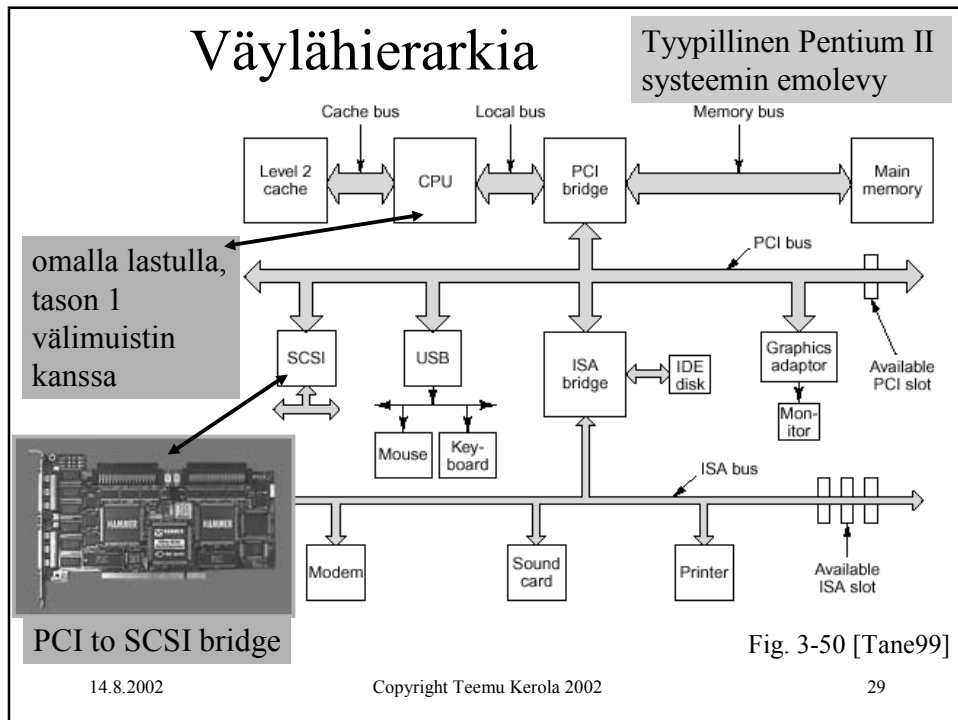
Väylähierarkia

Tyypillinen Pentium II systeemin emolevy

Cache bus

Local bus

Memory bus

Level 2 cache

CPU

PCI bridge

Main memory

omalla lastulla, tason 1 välimuistin kanssa

PCI bus

SCSI

USB

ISA bridge

IDE disk

Graphics adaptor

Available PCI slot

Mon-itor

Mouse

Key-board

ISA bus

Modem

Sound card

Printer

Available ISA slot

PCI to SCSI bridge

Fig. 3-50 [Tane99]

14.8.2002

Copyright Teemu Kerola 2002

29